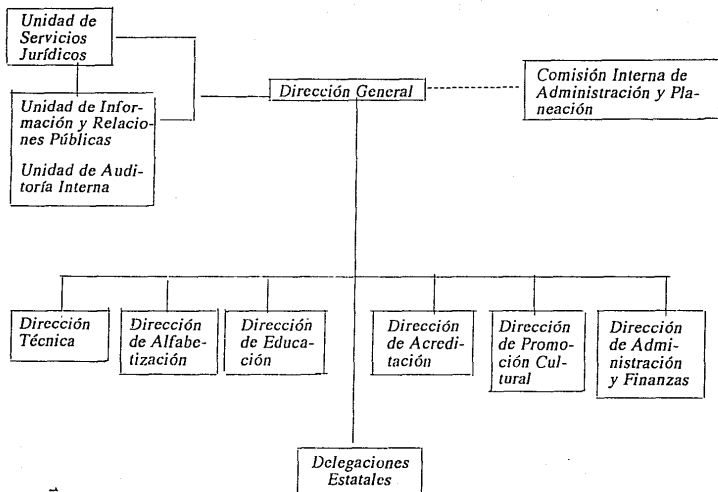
Unidad de Servicios Jurídicos

Unidad de Información y Relaciones Públicas

Unidad de Auditoría Interna

Dirección General

Comisión Interna de Administración y Planeación

Dirección Técnica

Dirección de Alfabetización

Dirección de Educación

Dirección de Acreditación

Dirección de Promoción Cultural

Dirección de Administración y Finanzas

Delegaciones Estatales